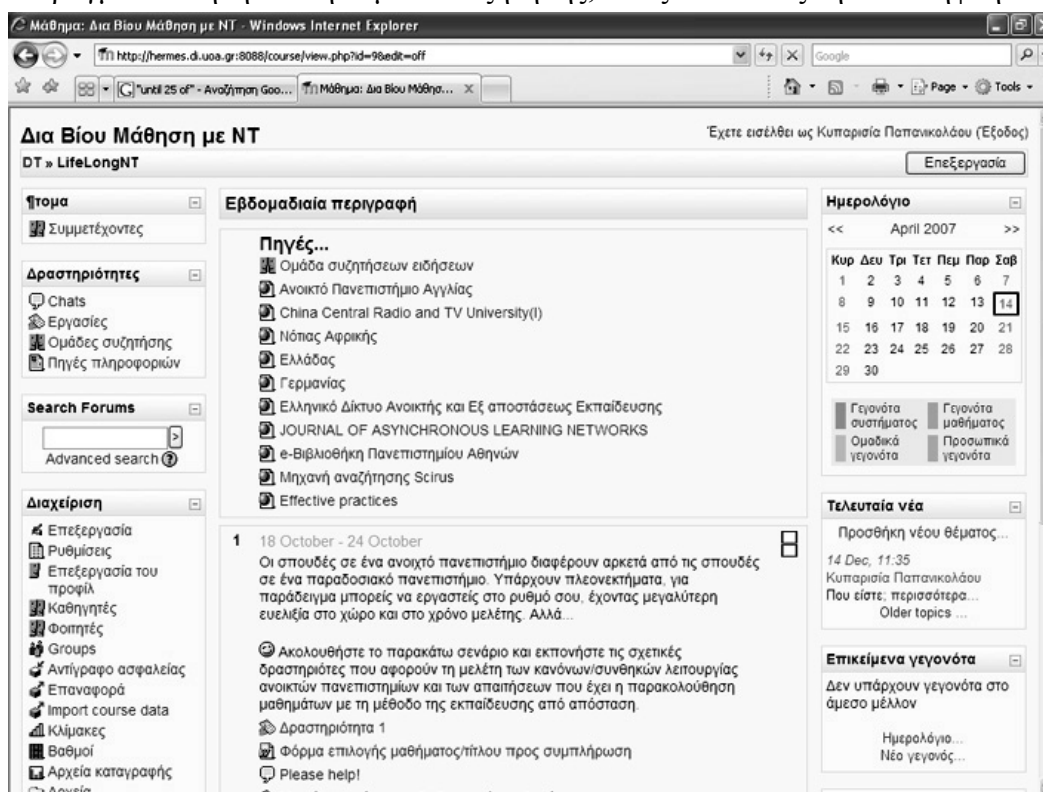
Μάθημα: Δια Βίου Μάθηση με ΝΤ - Windows Internet Explorer

http://hermes.di.uoa.gr:8088/course/view.php?id=9&edit=off

Google

"until 25 of" - Αναζήτηση Goo... | Μάθημα: Δια Βίου Μάθησ...

Page ▾ Tools ▾

Δια Βίου Μάθηση με ΝΤ

Έχετε εισέλθει ως Κυπαρισία Παπανικολάου (Έξοδος)

DT » LifeLongNT

Επεξεργασία

¶τομα

Συμμετέχοντες

Δραστηριότητες

Chats

Εργασίες

Ομάδες συζήτησης

Πηγές πληροφοριών

Search Forums

Advanced search

Διαχείριση

Επεξεργασία

Ρυθμίσεις

Επεξεργασία του προφίλ

Καθηγητές

Φοιτητές

Groups

Αντίγραφο ασφαλείας

Επαναφορά

Import course data

Κλίμακες

Βαθμοί

Αρχεία καταγραφής

Αρχεία

Εβδομαδιαία περιγραφή

Πηγές...

Ομάδα συζητήσεων ειδήσεων

Ανοικτό Πανεπιστήμιο Αγγλίας

China Central Radio and TV University(I)

Νότιας Αφρικής

Ελλάδας

Γερμανίας

Ελληνικό Δίκτυο Ανοικτής και Εξ αποστάσεως Εκπαίδευσης

JOURNAL OF ASYNCHRONOUS LEARNING NETWORKS

e-Βιβλιοθήκη Πανεπιστημίου Αθηνών

Μηχανή αναζήτησης Scirus

Effective practices

1 18 October - 24 October

Οι σπουδές σε ένα ανοιχτό πανεπιστήμιο διαφέρουν αρκετά από τις σπουδές σε ένα παραδοσιακό πανεπιστήμιο. Υπάρχουν πλεονεκτήματα, για παράδειγμα μπορείς να εργαστείς στο ρυθμό σου, έχοντας μεγαλύτερη ευελιξία στο χώρο και στο χρόνο μελέτης. Αλλά...

Ακολουθήστε το παρακάτω σενάριο και εκπονήστε τις σχετικές δραστηριότες που αφορούν τη μελέτη των κανόνων/συνθηκών λειτουργίας ανοικτών πανεπιστημίων και των απαιτήσεων που έχει η παρακολούθηση μαθημάτων με τη μέθοδο της εκπαίδευσης από απόσταση.

Δραστηριότητα 1

Φόρμα επιλογής μαθήματος/τίτλου προς συμπλήρωση

Please help!

Ημερολόγιο

<< April 2007 >>

| Κυρ | Δευ | Τρι | Τετ | Πεμ | Παρ | Σαβ |
|---|---|---|---|---|---|---|
| 1 | 2 | 3 | 4 | 5 | 6 | 7 |
| 8 | 9 | 10 | 11 | 12 | 13 | 14 |
| 15 | 16 | 17 | 18 | 19 | 20 | 21 |
| 22 | 23 | 24 | 25 | 26 | 27 | 28 |
| 29 | 30 | | | | | |

Γεγονότα συστήματος
Γεγονότα μαθήματος
Ομαδικά γεγονότα
Προσωπικά γεγονότα

Τελευταία νέα

Προσθήκη νέου θέματος...

14 Dec, 11:35
Κυπαρισία Παπανικολάου
Που είστε; περισσότερα...
Older topics ...

Επικείμενα γεγονότα

Δεν υπάρχουν γεγονότα στο άμεσο μέλλον

Ημερολόγιο...
Νέο γεγονός...